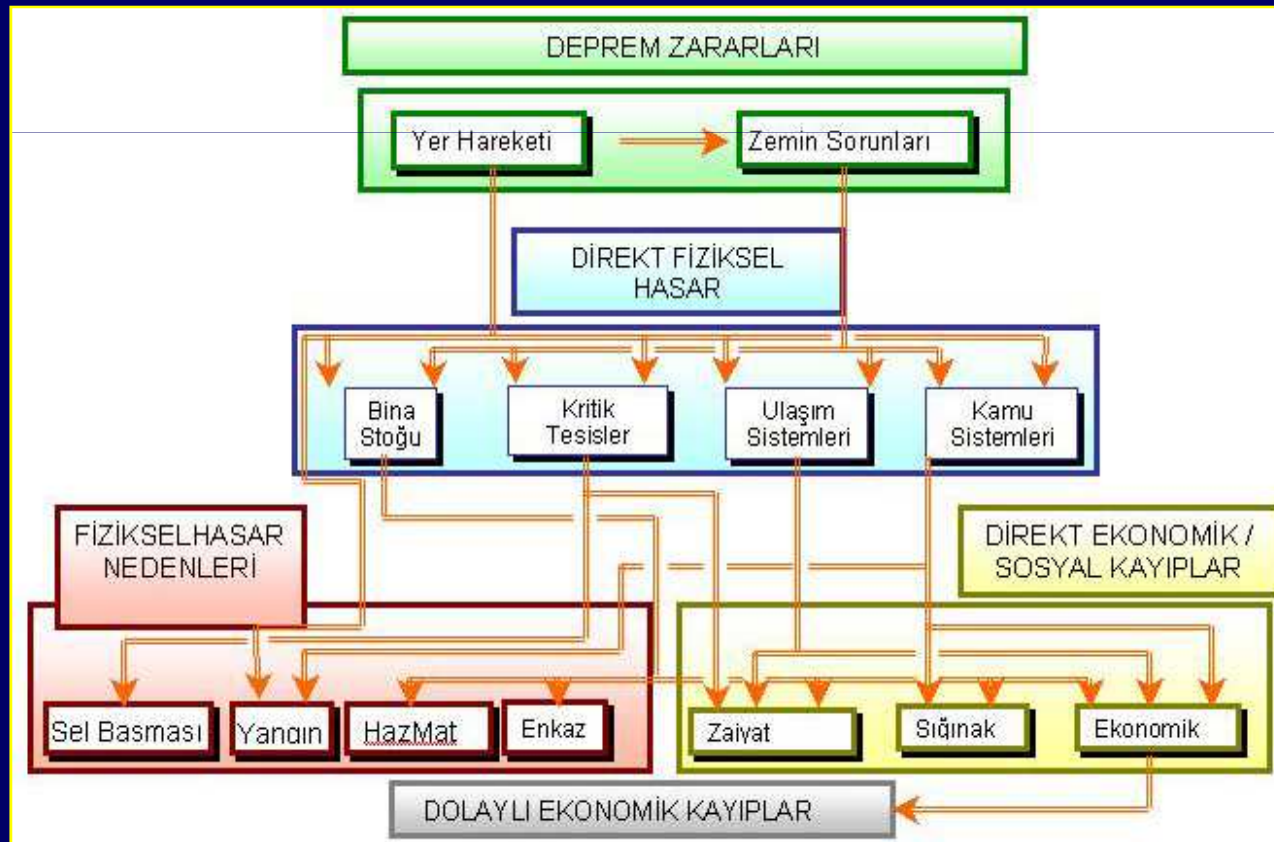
DEPREM ZARARLARI

Yer Hareketi

Zemin Sorunları

DİREKT FİZİKSEL HASAR

Bina Stoğu

Kritik Tesisler

Ulaşım Sistemleri

Kamu Sistemleri

FİZİKSELHASAR NEDENLERİ

DİREKT EKONOMİK / SOSYAL KAYIPLAR

Sel Basması

Yangın

HazMat

Enkaz

Zaiyat

Sığınak

Ekonomik

DOLAYLI EKONOMİK KAYIPLAR